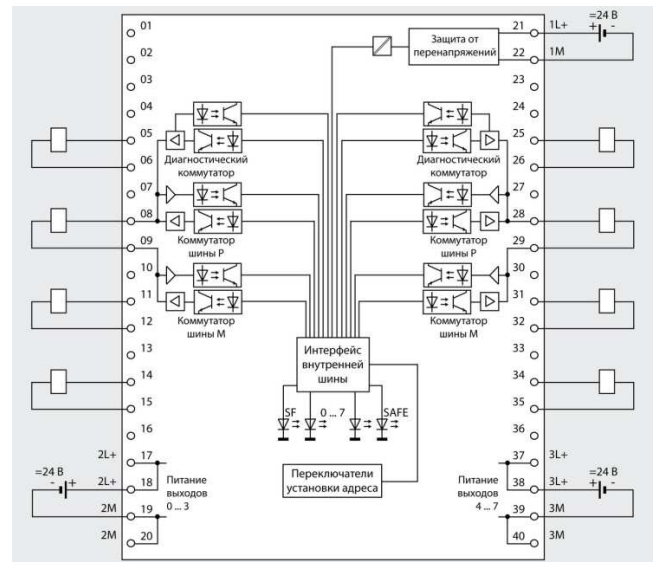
01
02
03
04
05
06
07
08
09
10
11
12
13
14
15
16
2L+ 17
2L+ 18
2M 19
2M 20

=24 В
- +

Диагностический коммутатор

Коммутатор шины P

Коммутатор шины M

Питание выходов 0 ... 3

Защита от перенапряжений

Интерфейс внутренней шины

SF
0 ... 7
SAFE

Переключатели установки адреса

21 1L+
22 1M
=24 В
+ -
23
24
25
26
27
28
29
30
31
32
33
34
35
36
37 3L+
38 3L+
39 3M
40 3M

Диагностический коммутатор

Коммутатор шины P

Коммутатор шины M

Питание выходов 4 ... 7

=24 В
+ -